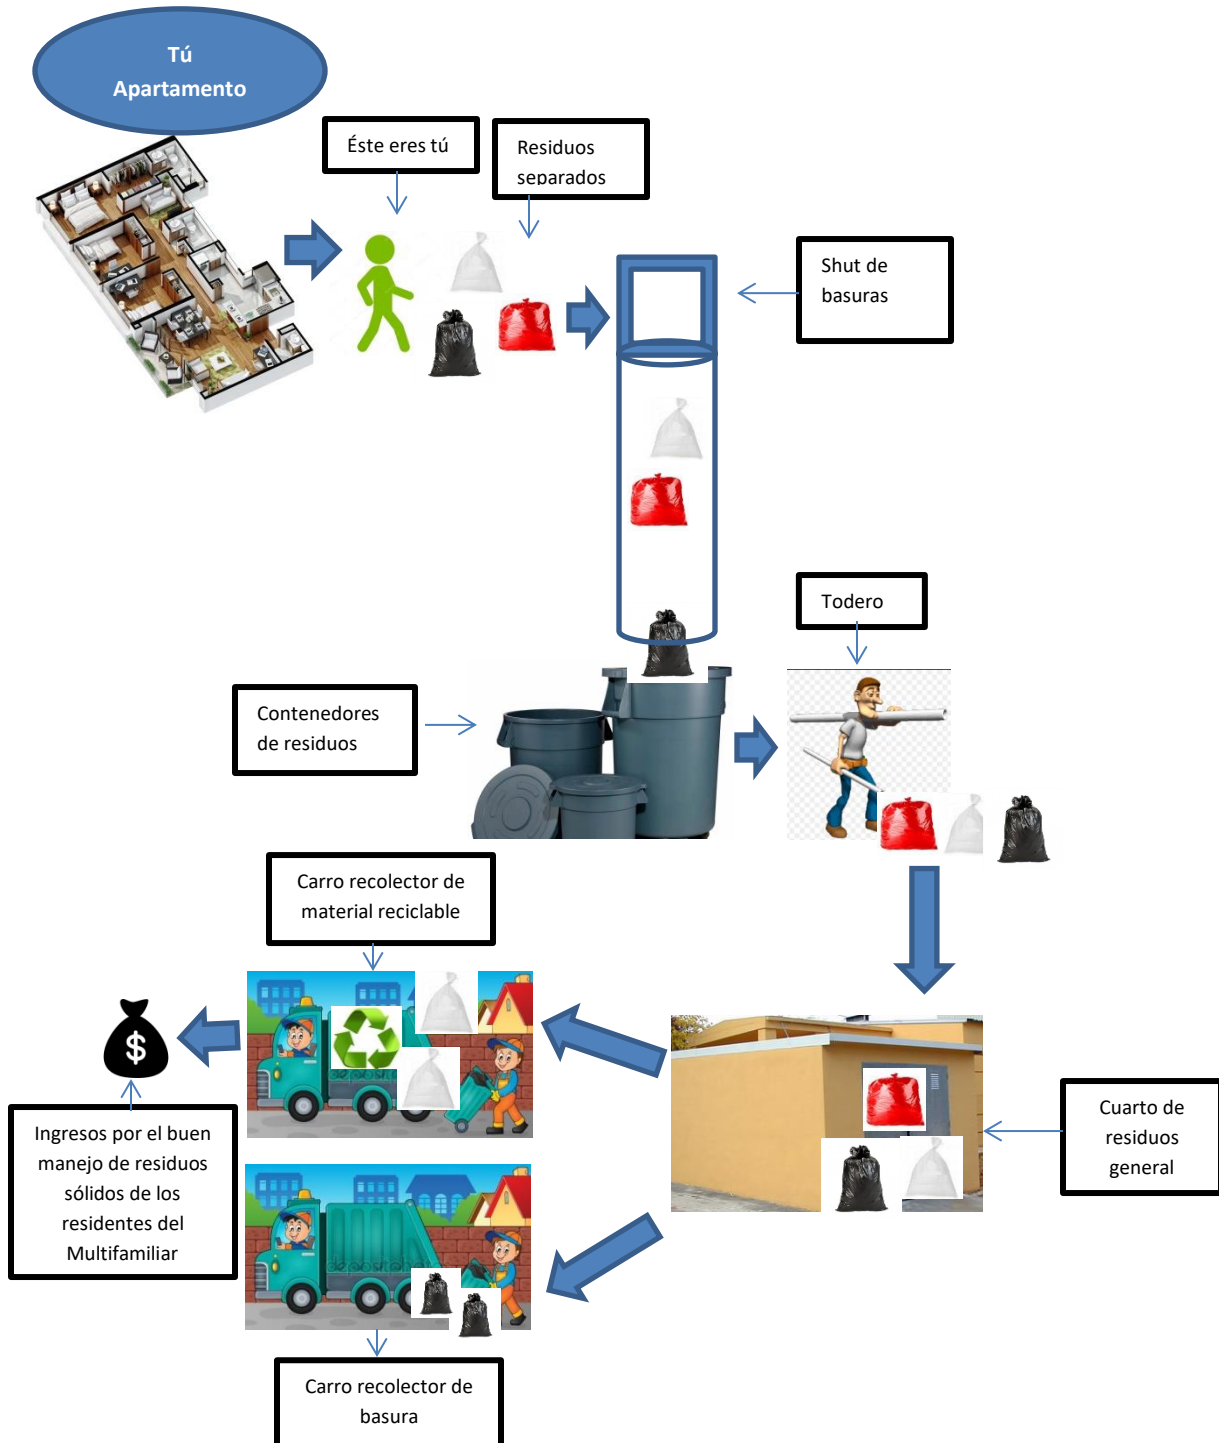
Tú
Apartamento

Éste eres tú

Residuos separados

Shut de basuras

Todero

Contenedores de residuos

Carro recolector de material reciclable

$

Ingresos por el buen manejo de residuos sólidos de los residentes del Multifamiliar

Cuarto de residuos general

Carro recolector de basura